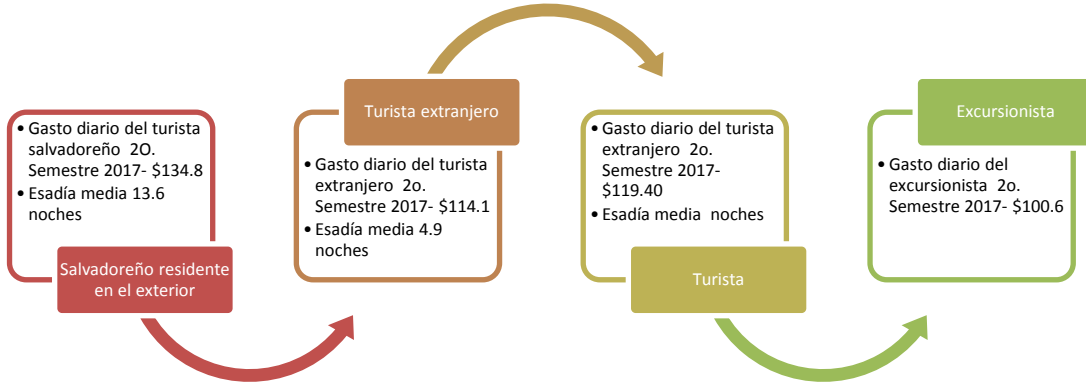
• Gasto diario del turista salvadoreño 2O. Semestre 2017- $134.8
• Esadía media 13.6 noches

Salvadoreño residente en el exterior

Turista extranjero

• Gasto diario del turista extranjero 2o. Semestre 2017- $114.1
• Esadía media 4.9 noches

• Gasto diario del turista extranjero 2o. Semestre 2017- $119.40
• Esadía media noches

Turista

Excursionista

• Gasto diario del excursionista 2o. Semestre 2017- $100.6